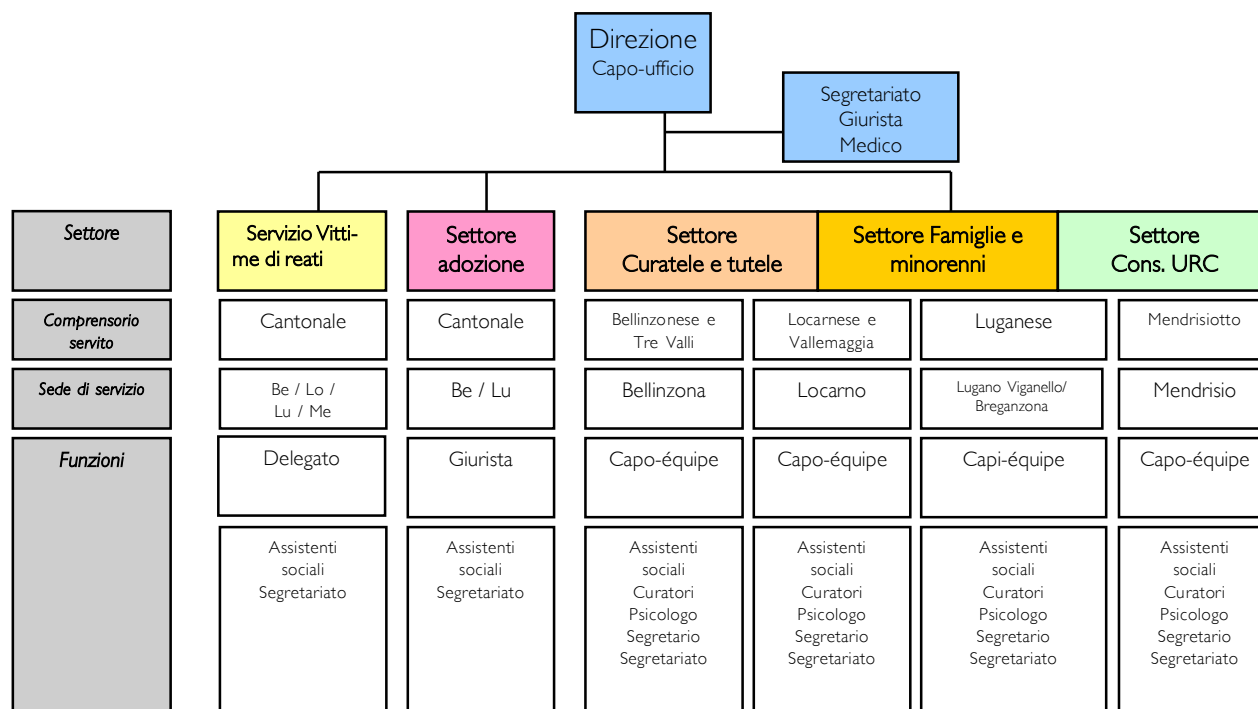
Direzione
Capo-ufficio

Segretariato
Giurista
Medico

| Settore | Servizio Vittime di reati | Settore adozione | Settore Curatele e tutele | | Settore Famiglie e minorenni | Settore Cons. URC |
|---|---|---|---|---|---|---|
| Comprensorio servito | Cantonale | Cantonale | Bellinzonese e Tre Valli | Locarnese e Vallemaggia | Luganese | Mendrisiotto |
| Sede di servizio | Be / Lo / Lu / Me | Be / Lu | Bellinzona | Locarno | Lugano Viganello/ Breganzona | Mendrisio |
| Funzioni | Delegato | Giurista | Capo-équipe | Capo-équipe | Capi-équipe | Capo-équipe |
| | Assistenti sociali Segretariato | Assistenti sociali Segretariato | Assistenti sociali Curatori Psicologo Segretario Segretariato | Assistenti sociali Curatori Psicologo Segretario Segretariato | Assistenti sociali Curatori Psicologo Segretario Segretariato | Assistenti sociali Curatori Psicologo Segretario Segretariato |